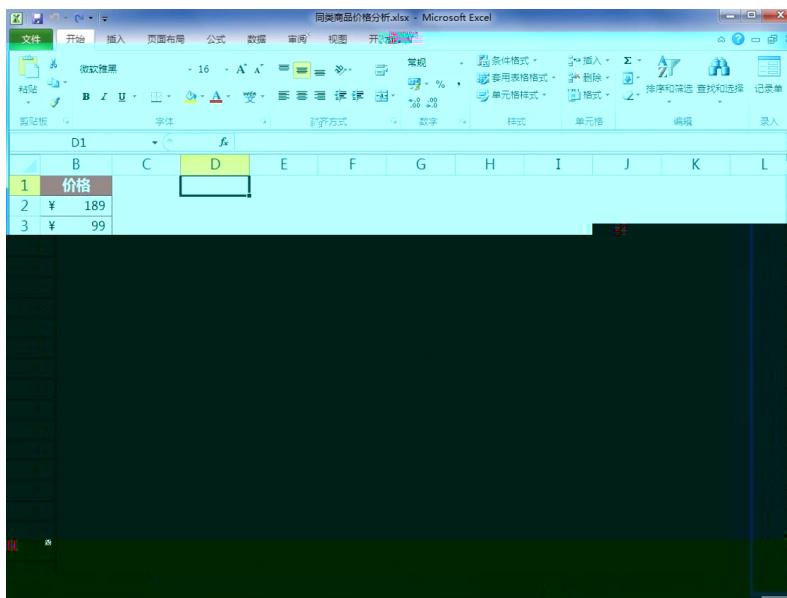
同类商品价格分析.xlsx - Microsoft Excel

文件 开始 插入 页面布局 公式 数据 审阅 视图 开发工具

粘贴 微软雅黑 16 A A 常规 条件格式 插入 删除 格式 套用表格格式 单元格样式 排序和筛选 查找和选择 记录单

B I U % , .00 .0

剪贴板 字体 对齐方式 数字 样式 单元格 编辑 录入

D1 $f_x$

| | B | C | D | E | F | G | H | I | J | K | L |
|---|---|---|---|---|---|---|---|---|---|---|---|
| 1 | 价格 | | | | | | | | | | |
| 2 | ¥ 189 | | | | | | | | | | |
| 3 | ¥ 99 | | | | | | | | | | |